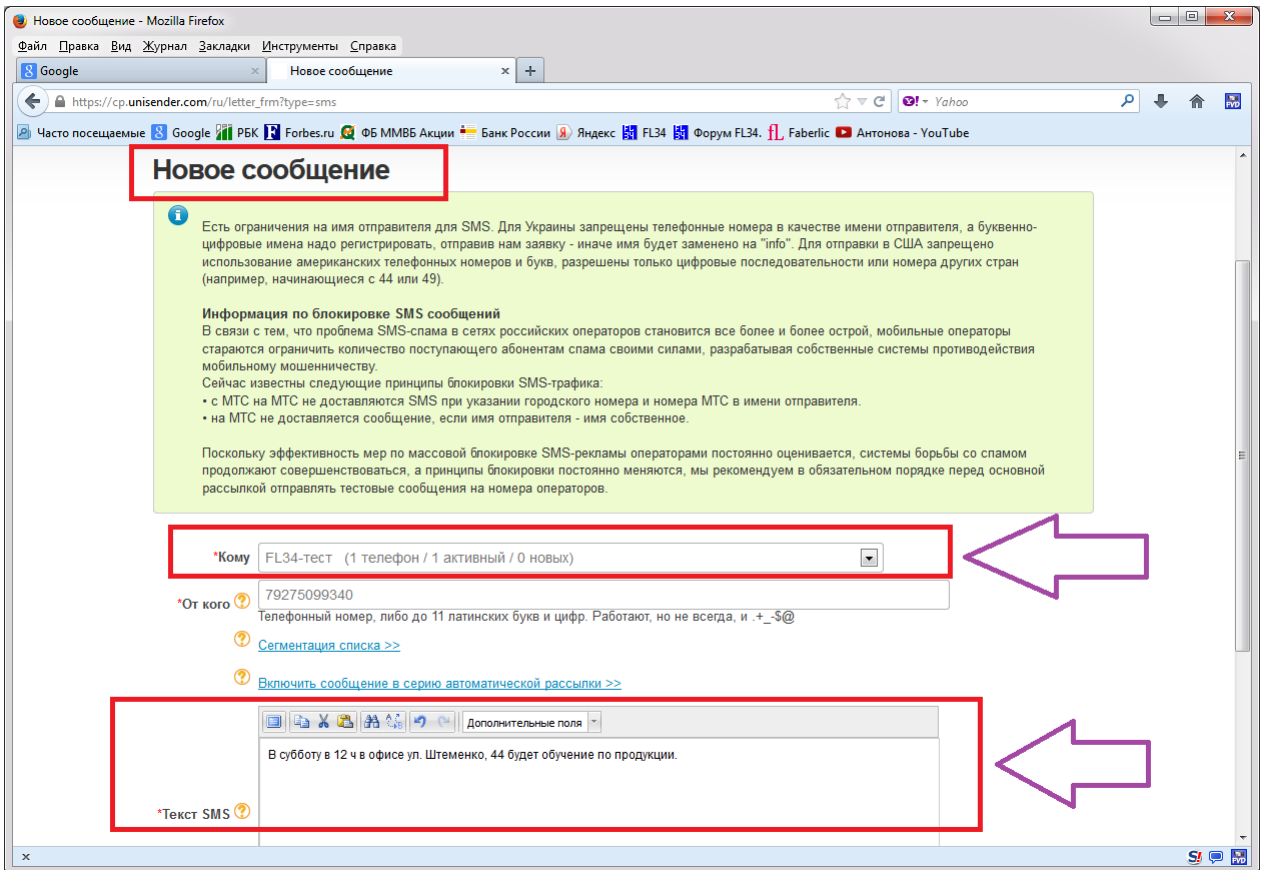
Новое сообщение - Mozilla Firefox

Файл Правка Вид Журнал Закладки Инструменты Справка

Google
Новое сообщение

https://cp.unisender.com/ru/letter_frm?type=sms

Yahoo

Часто посещаемые Google РБК Forbes.ru ФБ ММВБ Акции Банк России Яндекс FL34 Форум FL34. Faberlic Антонова - YouTube

Новое сообщение

Есть ограничения на имя отправителя для SMS. Для Украины запрещены телефонные номера в качестве имени отправителя, а буквенно-цифровые имена надо регистрировать, отправив нам заявку - иначе имя будет заменено на "info". Для отправки в США запрещено использование американских телефонных номеров и букв, разрешены только цифровые последовательности или номера других стран (например, начинающиеся с 44 или 49).

Информация по блокировке SMS сообщений
В связи с тем, что проблема SMS-спама в сетях российских операторов становится все более и более острой, мобильные операторы стараются ограничить количество поступающего абонентам спама своими силами, разрабатывая собственные системы противодействия мобильному мошенничеству.
Сейчас известны следующие принципы блокировки SMS-трафика:
• с МТС на МТС не доставляются SMS при указании городского номера и номера МТС в имени отправителя.
• на МТС не доставляется сообщение, если имя отправителя - имя собственное.

Поскольку эффективность мер по массовой блокировке SMS-рекламы операторами постоянно оценивается, системы борьбы со спамом продолжают совершенствоваться, а принципы блокировки постоянно меняются, мы рекомендуем в обязательном порядке перед основной рассылкой отправлять тестовые сообщения на номера операторов.

*Кому FL34-тест (1 телефон / 1 активный / 0 новых)

*От кого 79275099340
Телефонный номер, либо до 11 латинских букв и цифр. Работают, но не всегда, и .+_-$@

Сегментация списка >>

Включить сообщение в серию автоматической рассылки >>

Дополнительные поля

В субботу в 12 ч в офисе ул. Штеменко, 44 будет обучение по продукции.

*Текст SMS